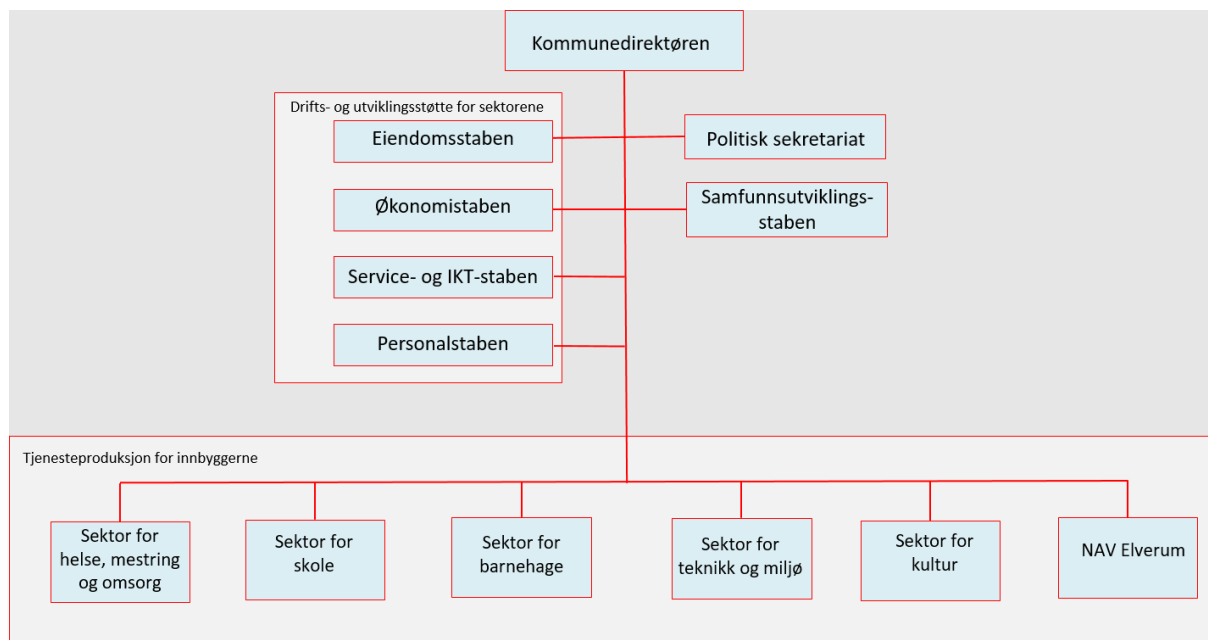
Kommunedirektøren

Drifts- og utviklingsstøtte for sektorene

Eiendomsstaben

Økonomistaben

Service- og IKT-staben

Personalstaben

Politisk sekretariat

Samfunnsutviklingsstaben

Tjenesteproduksjon for innbyggerne

Sektor for helse, mestring og omsorg

Sektor for skole

Sektor for barnehage

Sektor for teknikk og miljø

Sektor for kultur

NAV Elverum